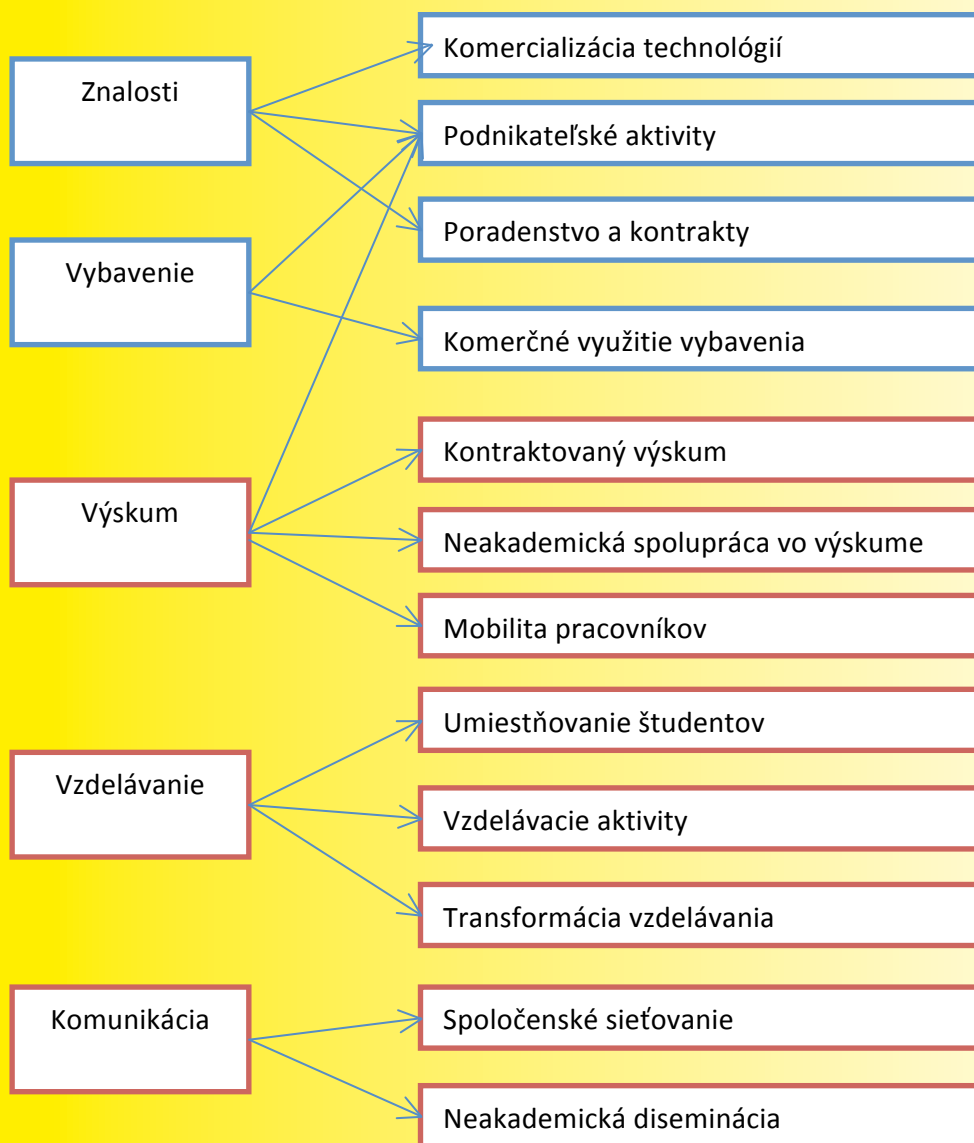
Znalosti

Vybavenie

Výskum

Vzdelávanie

Komunikácia

Komercializácia technológií

Podnikateľské aktivity

Poradenstvo a kontrakty

Komerčné využitie vybavenia

Kontraktovaný výskum

Neakademická spolupráca vo výskume

Mobilita pracovníkov

Umiestňovanie študentov

Vzdelávacie aktivity

Transformácia vzdelávania

Spoločenské sieťovanie

Neakademická diseminácia